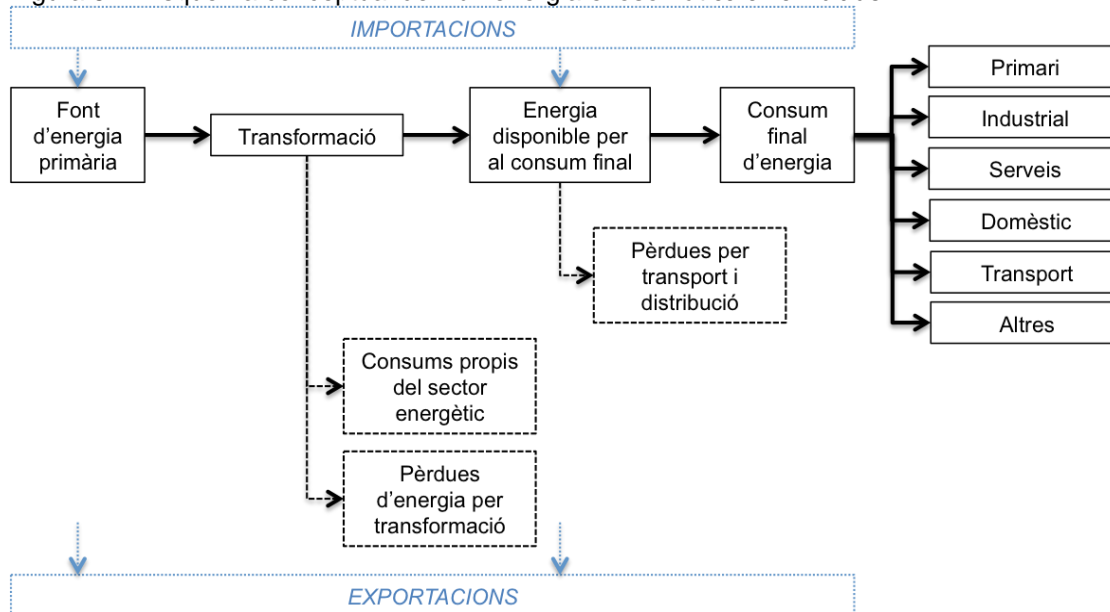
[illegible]

IMPORTACIONS

Font d'energia primària

Transformació

Energia disponible per al consum final

Consum final d'energia

Primari

Industrial

Serveis

Domèstic

Transport

Altres

Pèrdues per transport i distribució

Consums propis del sector energètic

Pèrdues d'energia per transformació

EXPORTACIONS